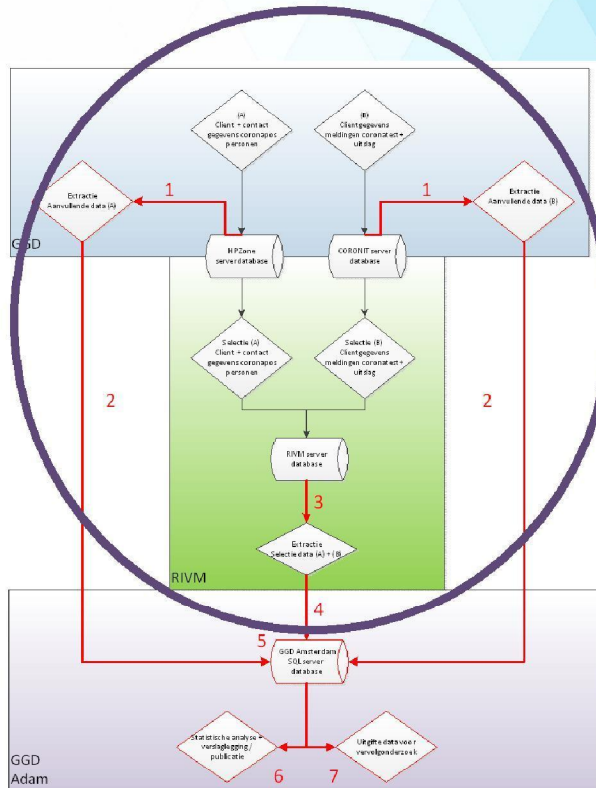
(A)
Client + contact gegevens coronapos personen

(B)
Clientgegevens meldingen coronatest + uitslag

Extractie
Aanvullende data (A)

1

1

Extractie
Aanvullende data (B)

GGD

HPZone server database

CORONIT server database

Selectie (A)
Client + contact gegevens coronapos personen

Selectie (B)
Clientgegevens meldingen coronatest + uitslag

2

2

RIVM server database

3

Extractie
Selectiedata (A) + (B)

RIVM

4

5

GGD Amsterdam SQL server database

Statistische analyse + verslaglegging / publicatie

Uitgifte data voor vervolgonderzoek

GGD
Adam

6

7